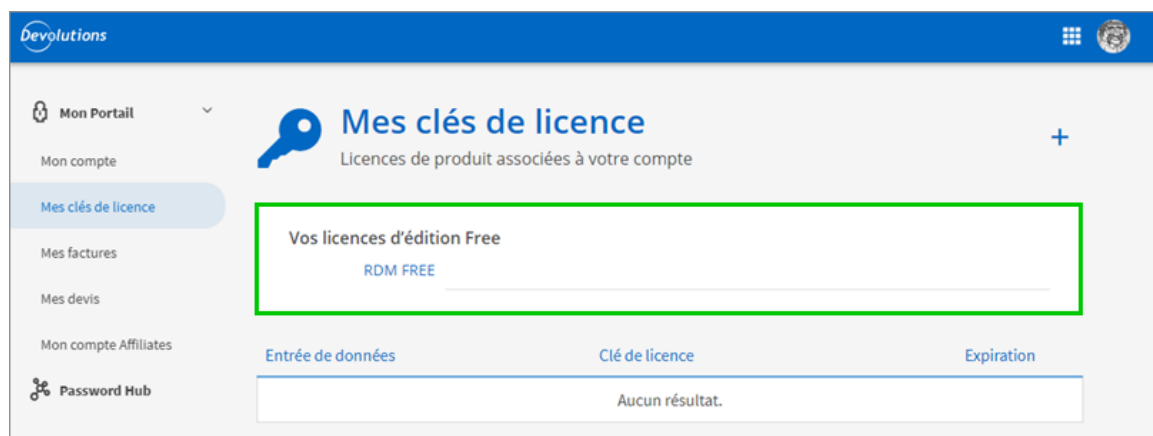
Devolutions

Mon Portail

Mon compte

Mes clés de licence

Mes factures

Mes devis

Mon compte Affiliates

Password Hub

Mes clés de licence

Licences de produit associées à votre compte

+

Vos licences d'édition Free

RDM FREE

| Entrée de données | Clé de licence | Expiration |
|---|---|---|
| | Aucun résultat. | |